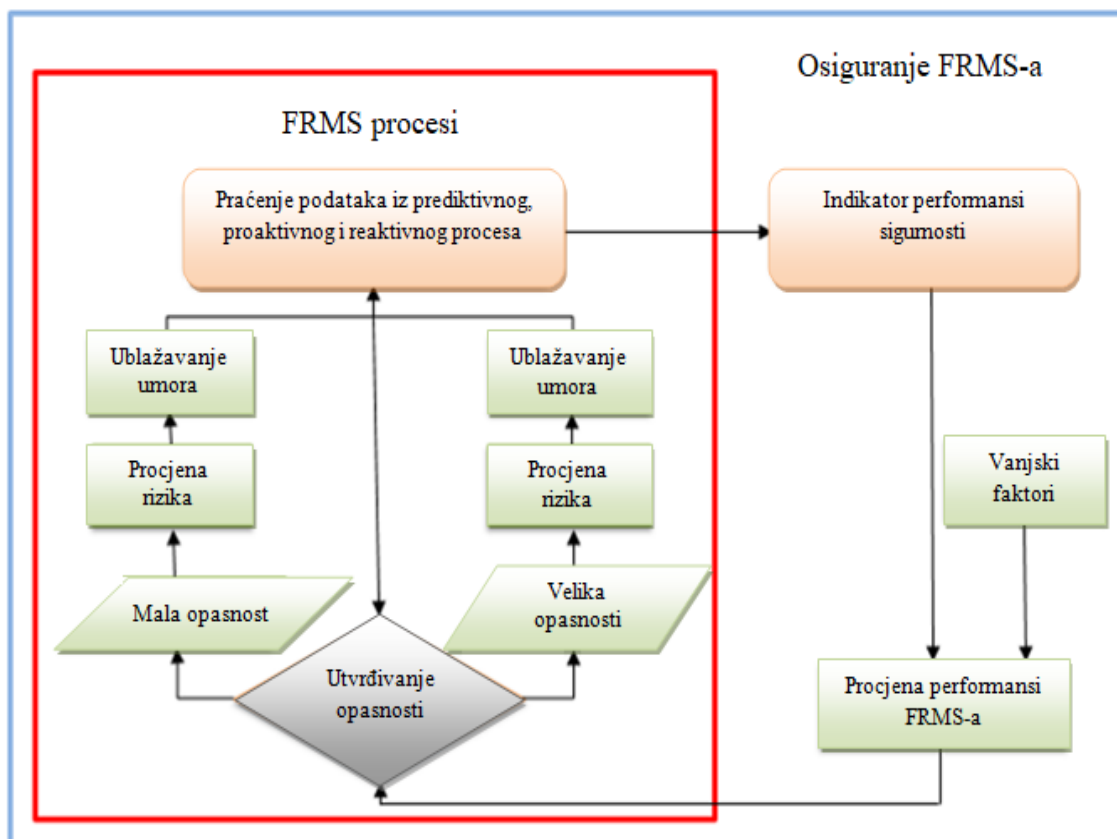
Osiguranje FRMS-a

FRMS procesi

Praćenje podataka iz prediktivnog, proaktivnog i reaktivnog procesa

Indikator performansi sigurnosti

Ublažavanje umora

Ublažavanje umora

Procjena rizika

Procjena rizika

Vanjski faktori

Mala opasnost

Velika opasnosti

Utvrđivanje opasnosti

Procjena performansi FRMS-a